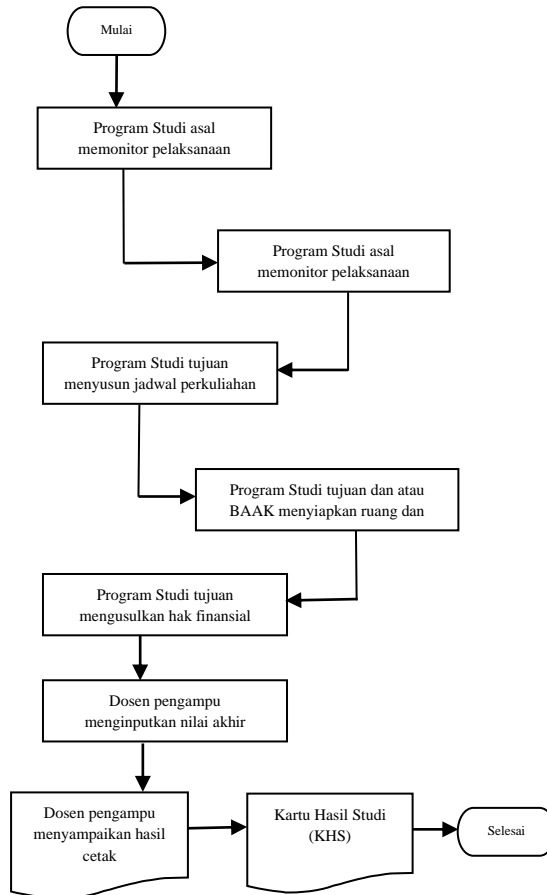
Mulai

Program Studi asal memonitor pelaksanaan

Program Studi asal memonitor pelaksanaan

Program Studi tujuan menyusun jadwal perkuliahan

Program Studi tujuan dan atau BAAK menyiapkan ruang dan

Program Studi tujuan mengusulkan hak finansial

Dosen pengampu menginputkan nilai akhir

Dosen pengampu menyampaikan hasil cetak

Kartu Hasil Studi (KHS)

Selesai